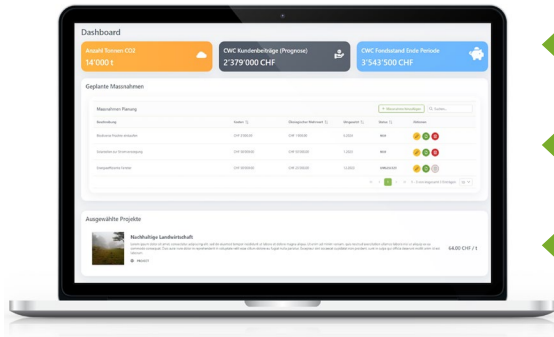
Dashboard

Anzahl Tonnen CO2
14'000 t

CWC Kundenbeiträge (Prognose)
2'379'000 CHF

CWC Fondsstand Ende Periode
3'543'500 CHF

Geplante Massnahmen

Massnahmen Planung

+ Massnahme hinzufügen

Suchen

| Beschreibung | Kosten | Ökologischer Mehrwert | Einsparung | Status | Aktionen |
|---|---|---|---|---|---|
| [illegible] | CHF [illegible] | CHF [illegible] | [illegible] | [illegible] | |
| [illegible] | CHF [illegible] | CHF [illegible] | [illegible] | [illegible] | |
| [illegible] | CHF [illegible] | CHF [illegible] | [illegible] | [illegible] | |

1

Ausgewählte Projekte

Nachhaltige Landwirtschaft

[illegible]

64.00 CHF / t